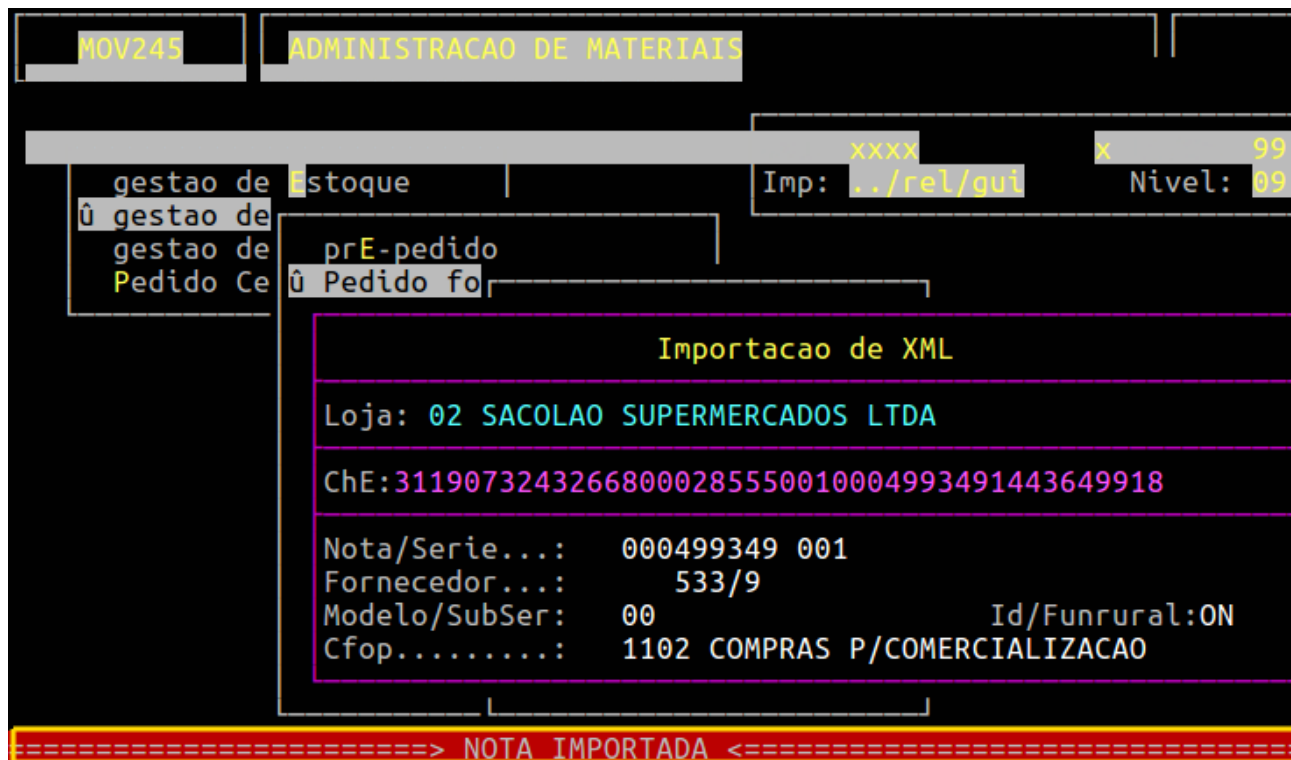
MOV245 ADMINISTRACAO DE MATERIAIS

xxxx x 99
gestao de Estoque Imp: ../rel/gui Nivel: 09
û gestao de
gestao de prE-pedido
Pedido Ce û Pedido fo

Importacao de XML

Loja: 02 SACOLAO SUPERMERCADOS LTDA

ChE:31190732432668000285550010004993491443649918

Nota/Serie...: 000499349 001
Fornecedor...: 533/9
Modelo/SubSer: 00 Id/Funrural:ON
Cfop.........: 1102 COMPRAS P/COMERCIALIZACAO

=====================> NOTA IMPORTADA <==============================